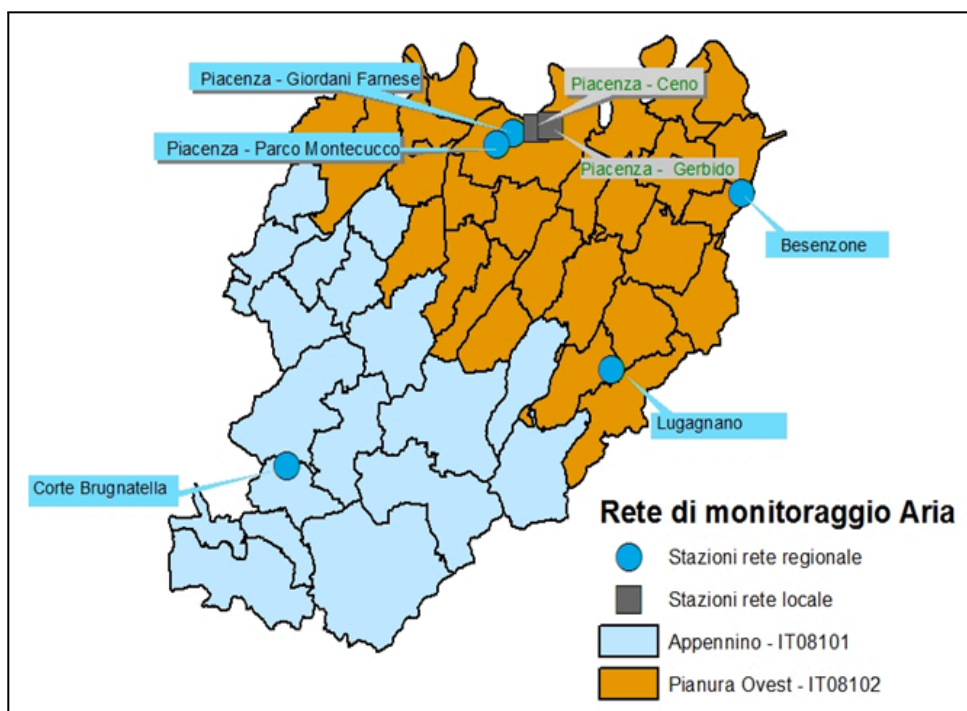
Piacenza - Giordani Farnese
Piacenza - Ceno
Piacenza - Parco Montecucco
Piacenza - Gerbido
Besenzone
Lugagnano
Corte Brugnatella

Rete di monitoraggio Aria
Stazioni rete regionale
Stazioni rete locale
Appennino - IT08101
Pianura Ovest - IT08102